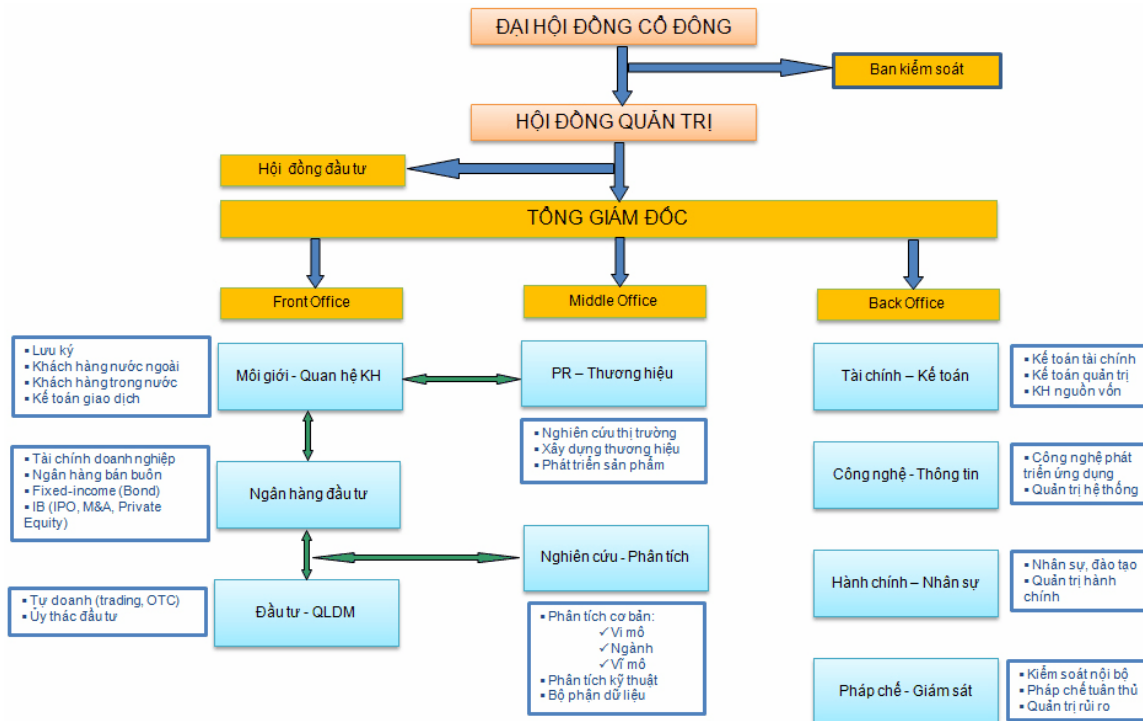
ĐẠI HỘI ĐỒNG CỔ ĐÔNG

Ban kiểm soát

HỘI ĐỒNG QUẢN TRỊ

Hội đồng đầu tư

TỔNG GIÁM ĐỐC

Front Office

Middle Office

Back Office

▪ Lưu ký
▪ Khách hàng nước ngoài
▪ Khách hàng trong nước
▪ Kế toán giao dịch

Môi giới - Quan hệ KH

PR – Thương hiệu

Tài chính – Kế toán

▪ Kế toán tài chính
▪ Kế toán quản trị
▪ KH nguồn vốn

▪ Nghiên cứu thị trường
▪ Xây dựng thương hiệu
▪ Phát triển sản phẩm

▪ Tài chính doanh nghiệp
▪ Ngân hàng bán buôn
▪ Fixed-income (Bond)
▪ IB (IPO, M&A, Private Equity)

Ngân hàng đầu tư

Công nghệ - Thông tin

▪ Công nghệ phát triển ứng dụng
▪ Quản trị hệ thống

Nghiên cứu - Phân tích

Hành chính – Nhân sự

▪ Nhân sự, đào tạo
▪ Quản trị hành chính

▪ Tự doanh (trading, OTC)
▪ Ủy thác đầu tư

Đầu tư - QLDM

▪ Phân tích cơ bản:
✓Vĩ mô
✓Ngành
✓Vi mô
▪ Phân tích kỹ thuật
▪ Bộ phận dữ liệu

Pháp chế - Giám sát

▪ Kiểm soát nội bộ
▪ Pháp chế tuân thủ
▪ Quản trị rủi ro